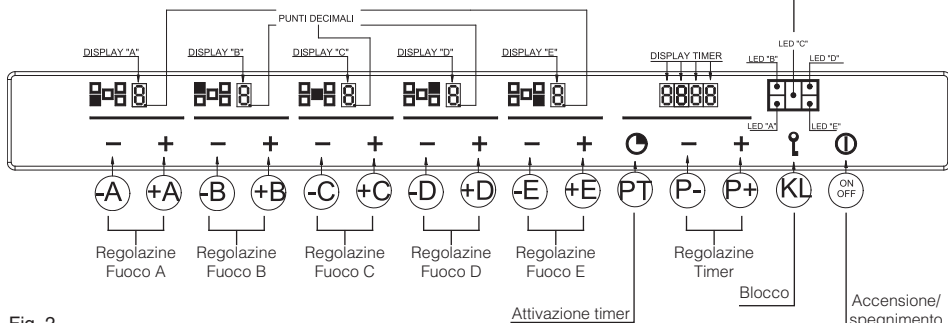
PUNTI DECIMALI

DISPLAY "A"
DISPLAY "B"
DISPLAY "C"
DISPLAY "D"
DISPLAY "E"
DISPLAY TIMER

LED "C"
LED "B"
LED "D"
LED "A"
LED "E"

8
8
8
8
8
8888

− + − + − + − + − + − +

-A +A -B +B -C +C -D +D -E +E PT P- P+ KL ON OFF

Regolazine Fuoco A
Regolazine Fuoco B
Regolazine Fuoco C
Regolazine Fuoco D
Regolazine Fuoco E
Regolazine Timer

Attivazione timer
Blocco
Accensione/ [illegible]

Fig. 2